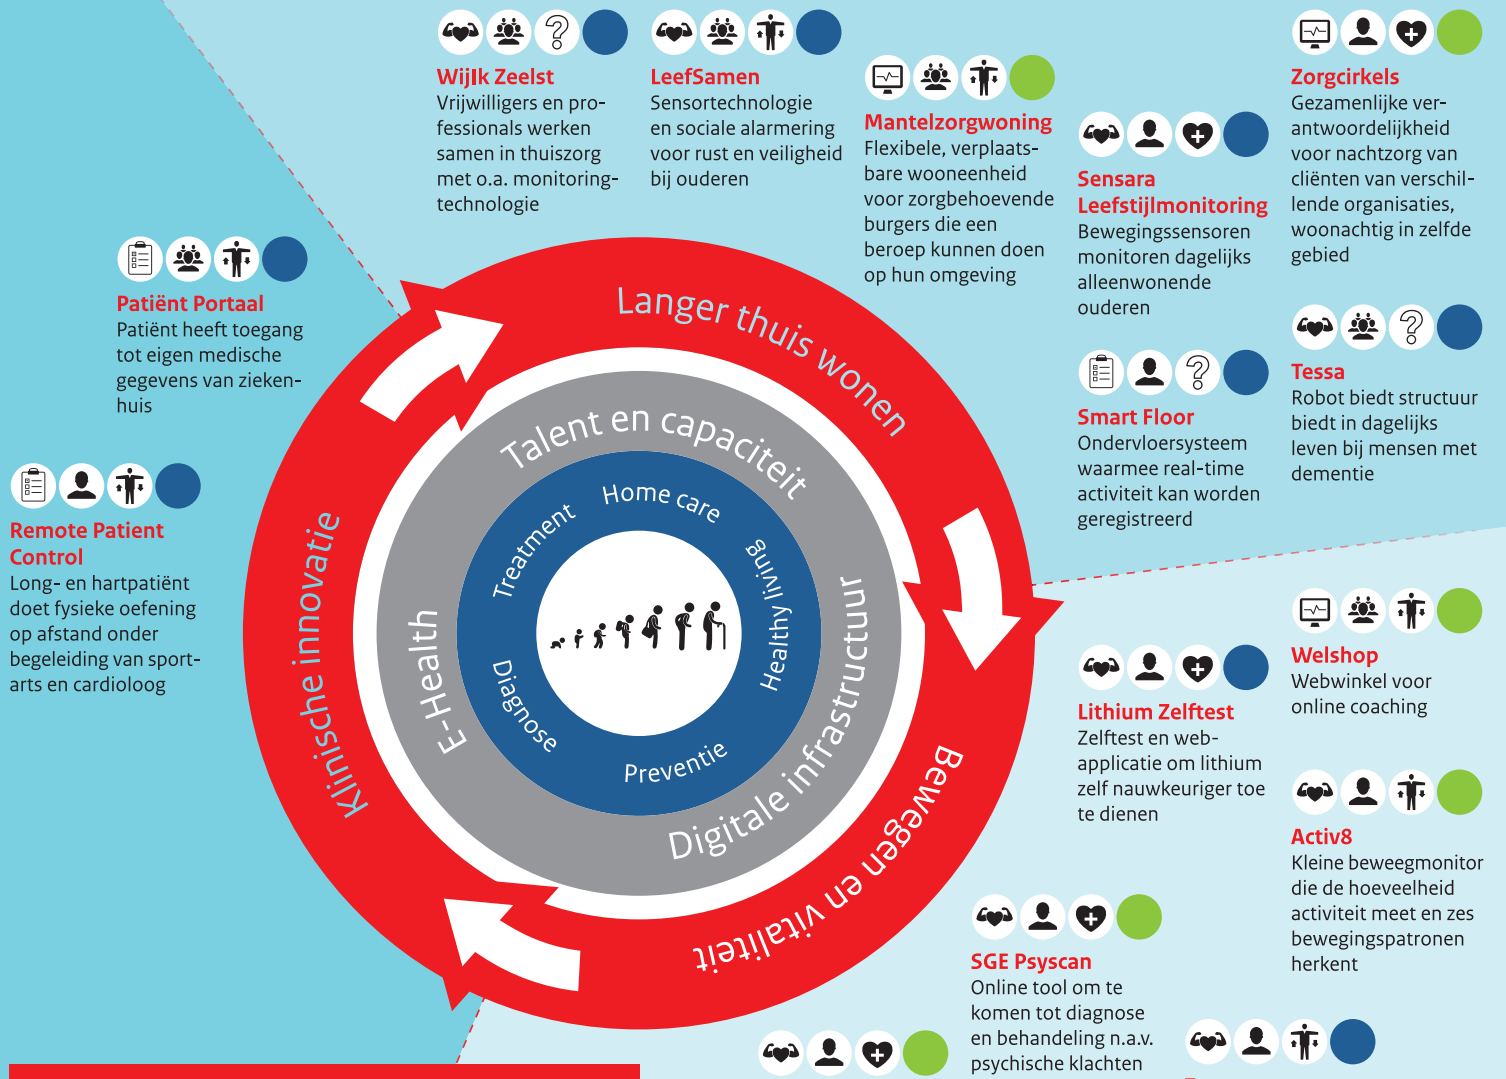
WijIk Zeelst
Vrijwilligers en professionals werken samen in thuiszorg met o.a. monitoringtechnologie

LeefSamen
Sensortechnologie en sociale alarmering voor rust en veiligheid bij ouderen

Mantelzorgwoning
Flexibele, verplaatsbare wooneenheid voor zorgbehoevende burgers die een beroep kunnen doen op hun omgeving

Sensara Leefstijlmonitoring
Bewegingssensoren monitoren dagelijks alleenwonende ouderen

Zorgcirkels
Gezamenlijke verantwoordelijkheid voor nachtzorg van cliënten van verschillende organisaties, woonachtig in zelfde gebied

Patiënt Portaal
Patiënt heeft toegang tot eigen medische gegevens van ziekenhuis

Tessa
Robot biedt structuur biedt in dagelijks leven bij mensen met dementie

Smart Floor
Ondervloersysteem waarmee real-time activiteit kan worden geregistreerd

Remote Patient Control
Long- en hartpatiënt doet fysieke oefening op afstand onder begeleiding van sportarts en cardioloog

Langer thuis wonen
Talent en capaciteit
Home care
Treatment
Healthy living
Diagnose
Preventie
E-Health
Digitale infrastructuur
Klinische innovatie
Bewegen en vitaliteit

Welshop
Webwinkel voor online coaching

Lithium Zelftest
Zelftest en webapplicatie om lithium zelf nauwkeuriger toe te dienen

Activ8
Kleine beweegmonitor die de hoeveelheid activiteit meet en zes bewegingspatronen herkent

SGE Psyscan
Online tool om te komen tot diagnose en behandeling n.a.v. psychische klachten